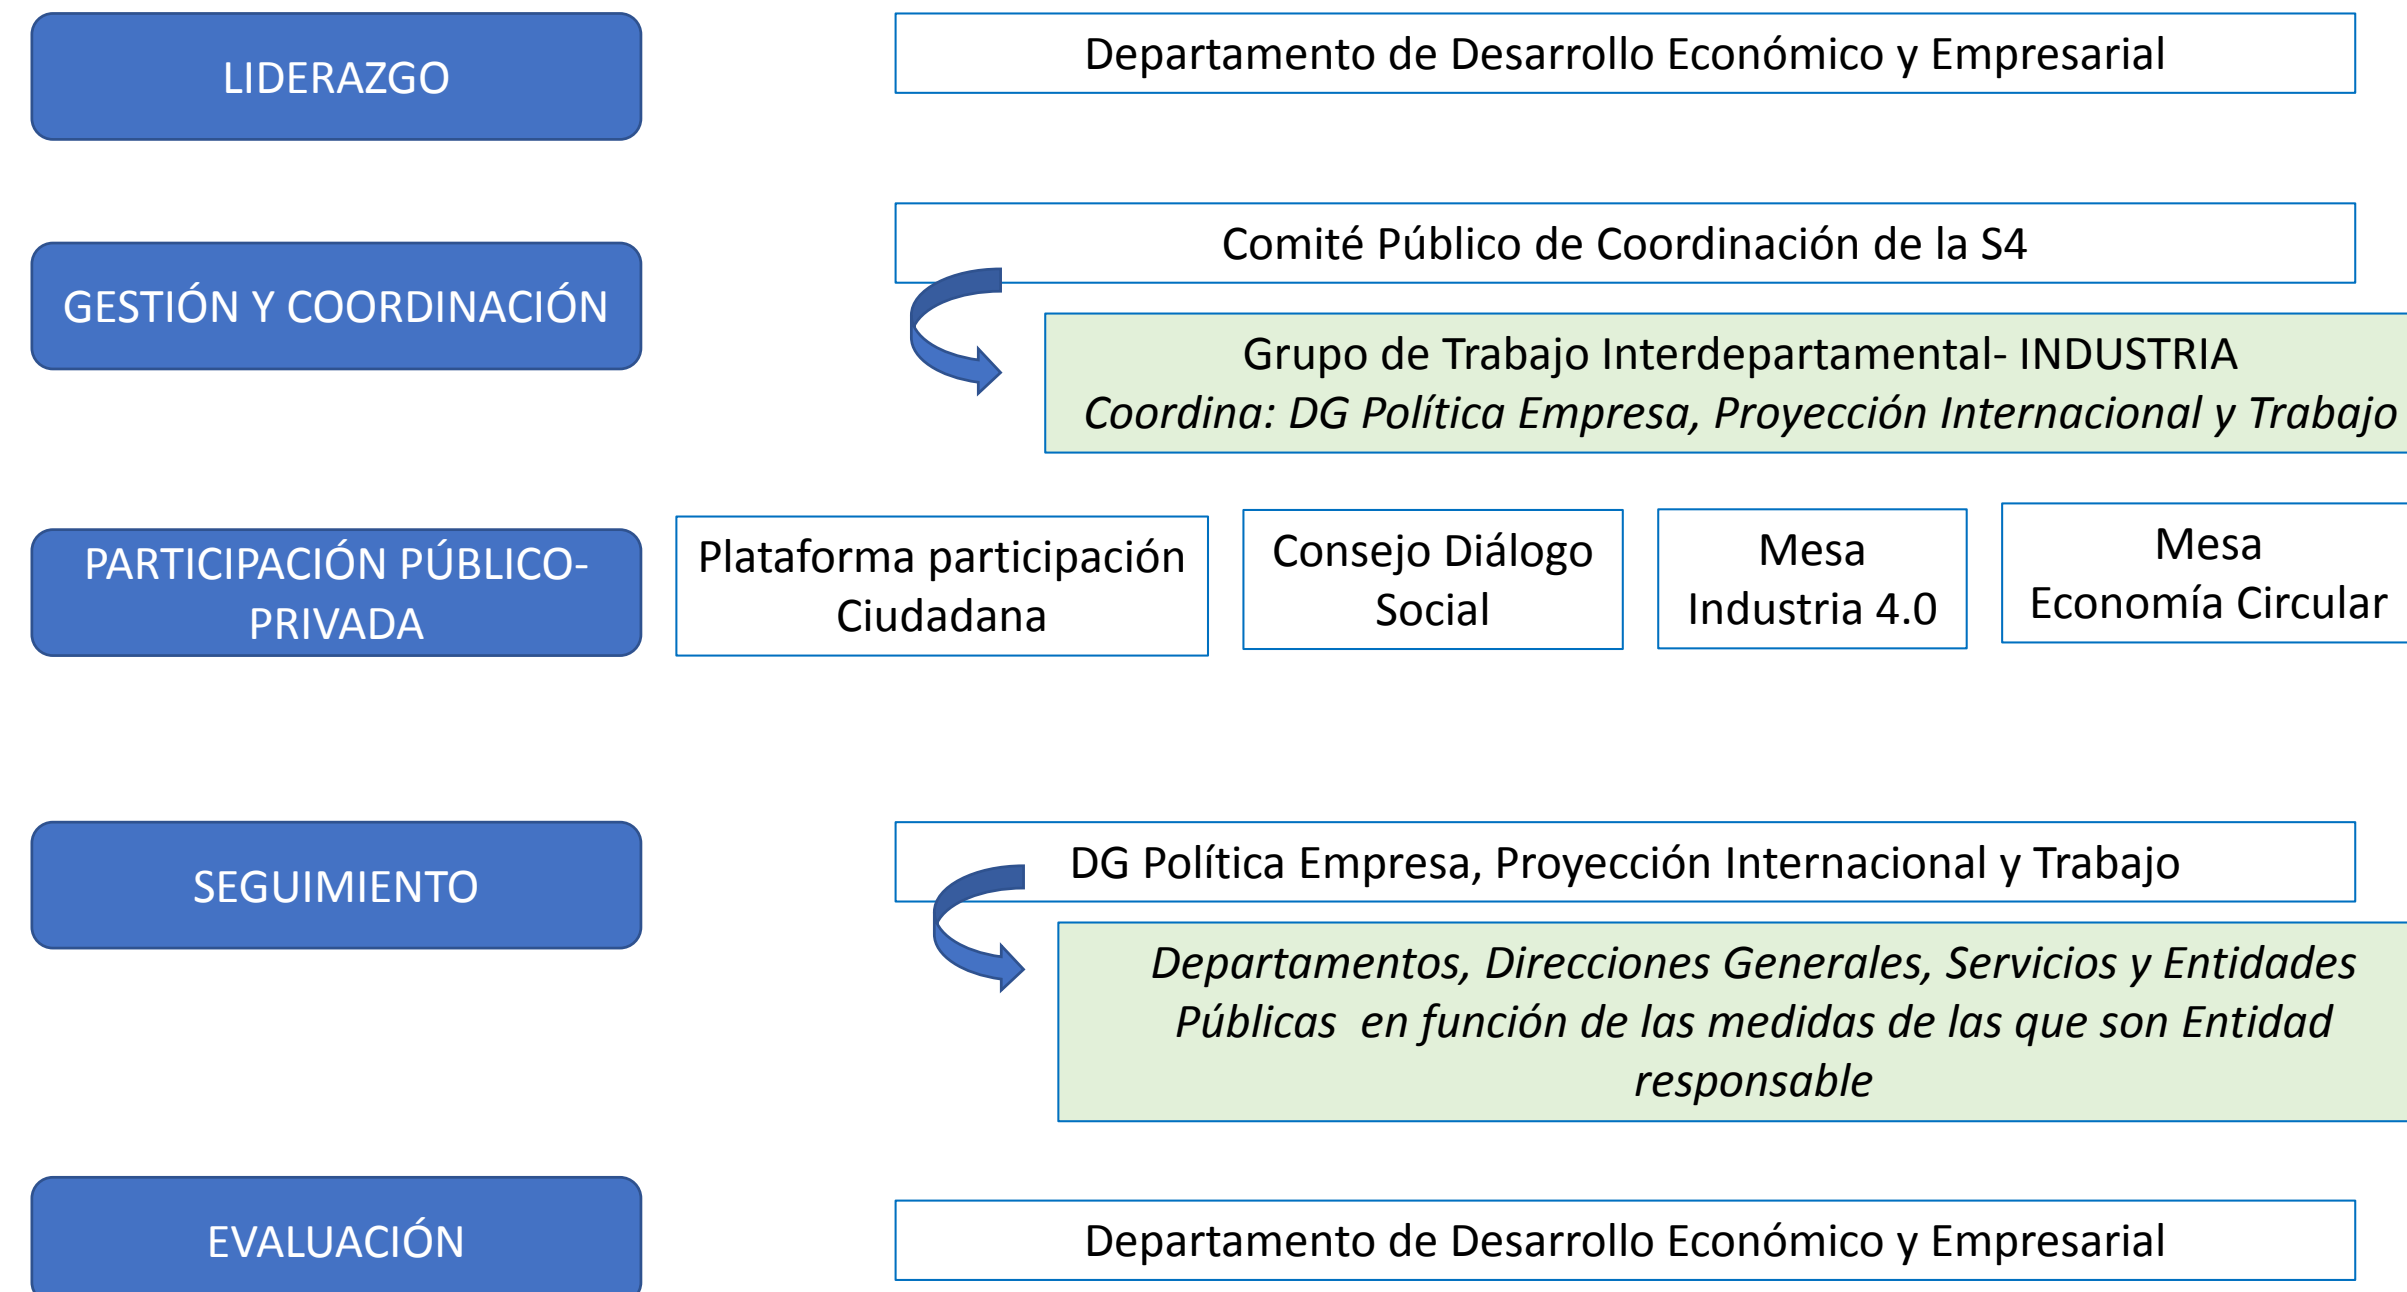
LIDERAZGO

Departamento de Desarrollo Económico y Empresarial

GESTIÓN Y COORDINACIÓN

Comité Público de Coordinación de la S4

Grupo de Trabajo Interdepartamental- INDUSTRIA
*Coordina: DG Política Empresa, Proyección Internacional y Trabajo*

PARTICIPACIÓN PÚBLICO-PRIVADA

Plataforma participación Ciudadana

Consejo Diálogo Social

Mesa Industria 4.0

Mesa Economía Circular

SEGUIMIENTO

DG Política Empresa, Proyección Internacional y Trabajo

*Departamentos, Direcciones Generales, Servicios y Entidades Públicas en función de las medidas de las que son Entidad responsable*

EVALUACIÓN

Departamento de Desarrollo Económico y Empresarial